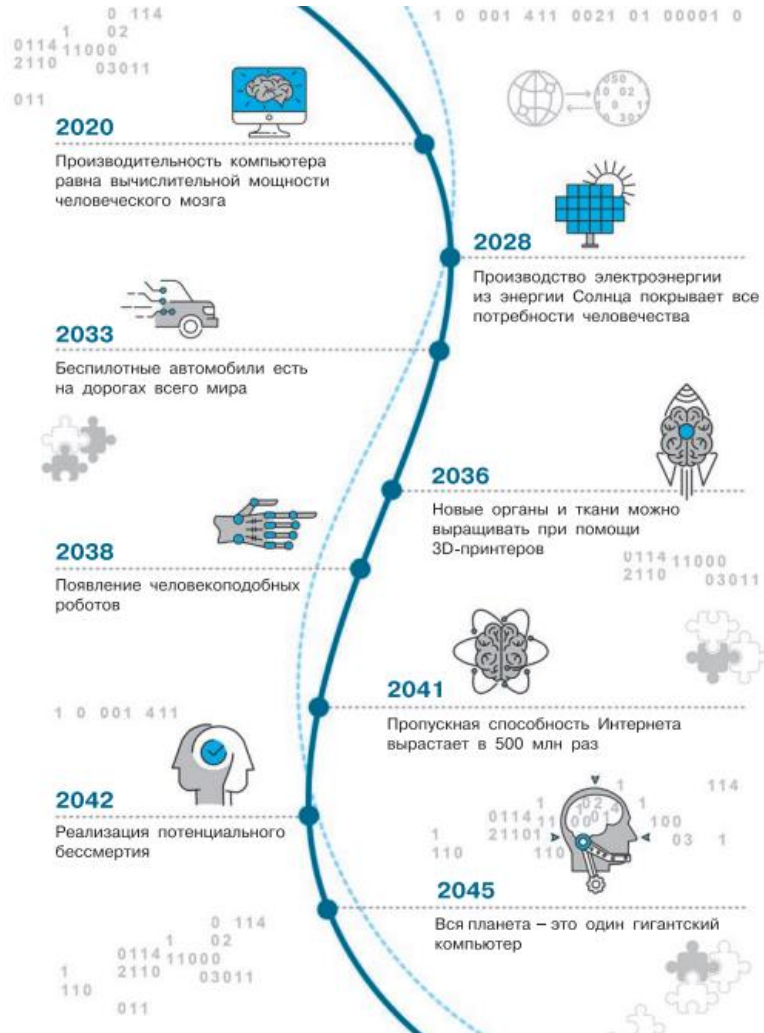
0 114
1 02
0114 11000
2110 03011
011

1 0 001 411 0021 01 00001 0

2020
Производительность компьютера равна вычислительной мощности человеческого мозга

2028
Производство электроэнергии из энергии Солнца покрывает все потребности человечества

2033
Беспилотные автомобили есть на дорогах всего мира

2036
Новые органы и ткани можно выращивать при помощи 3D-принтеров

0114 11000
2110 03011

2038
Появление человекоподобных роботов

2041
Пропускная способность Интернета вырастает в 500 млн раз

1 0 001 411

114
0114
21101
1
110
100
03 1

2042
Реализация потенциального бессмертия

2045
Вся планета – это один гигантский компьютер

0 114
1 02
0114 11000
2110 03011
1
110
011